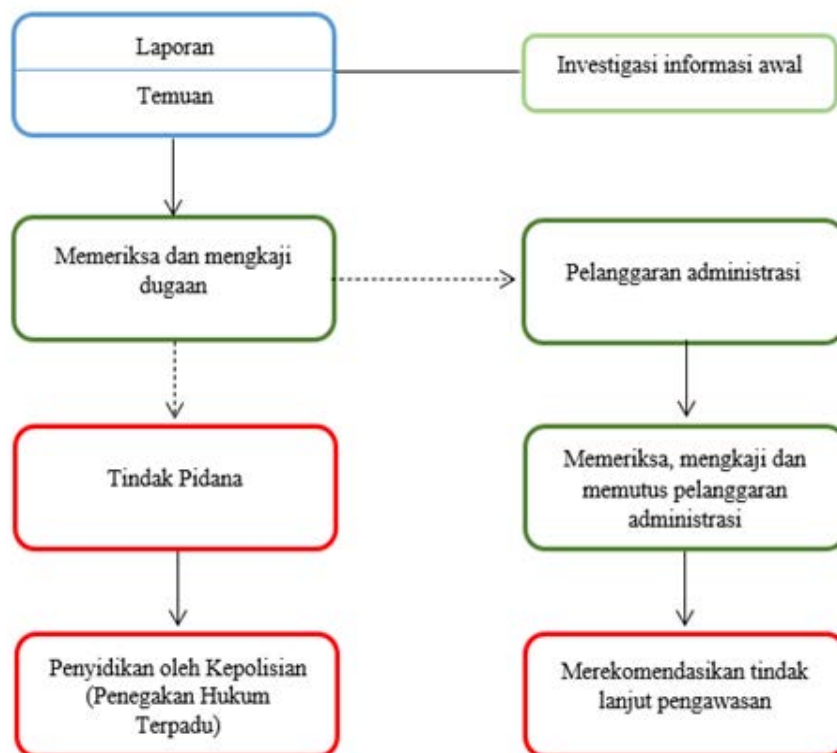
Laporan

Temuan

Investigasi informasi awal

Memeriksa dan mengkaji dugaan

Pelanggaran administrasi

Tindak Pidana

Memeriksa, mengkaji dan memutus pelanggaran administrasi

Penyidikan oleh Kepolisian (Penegakan Hukum Terpadu)

Merekomendasikan tindak lanjut pengawasan